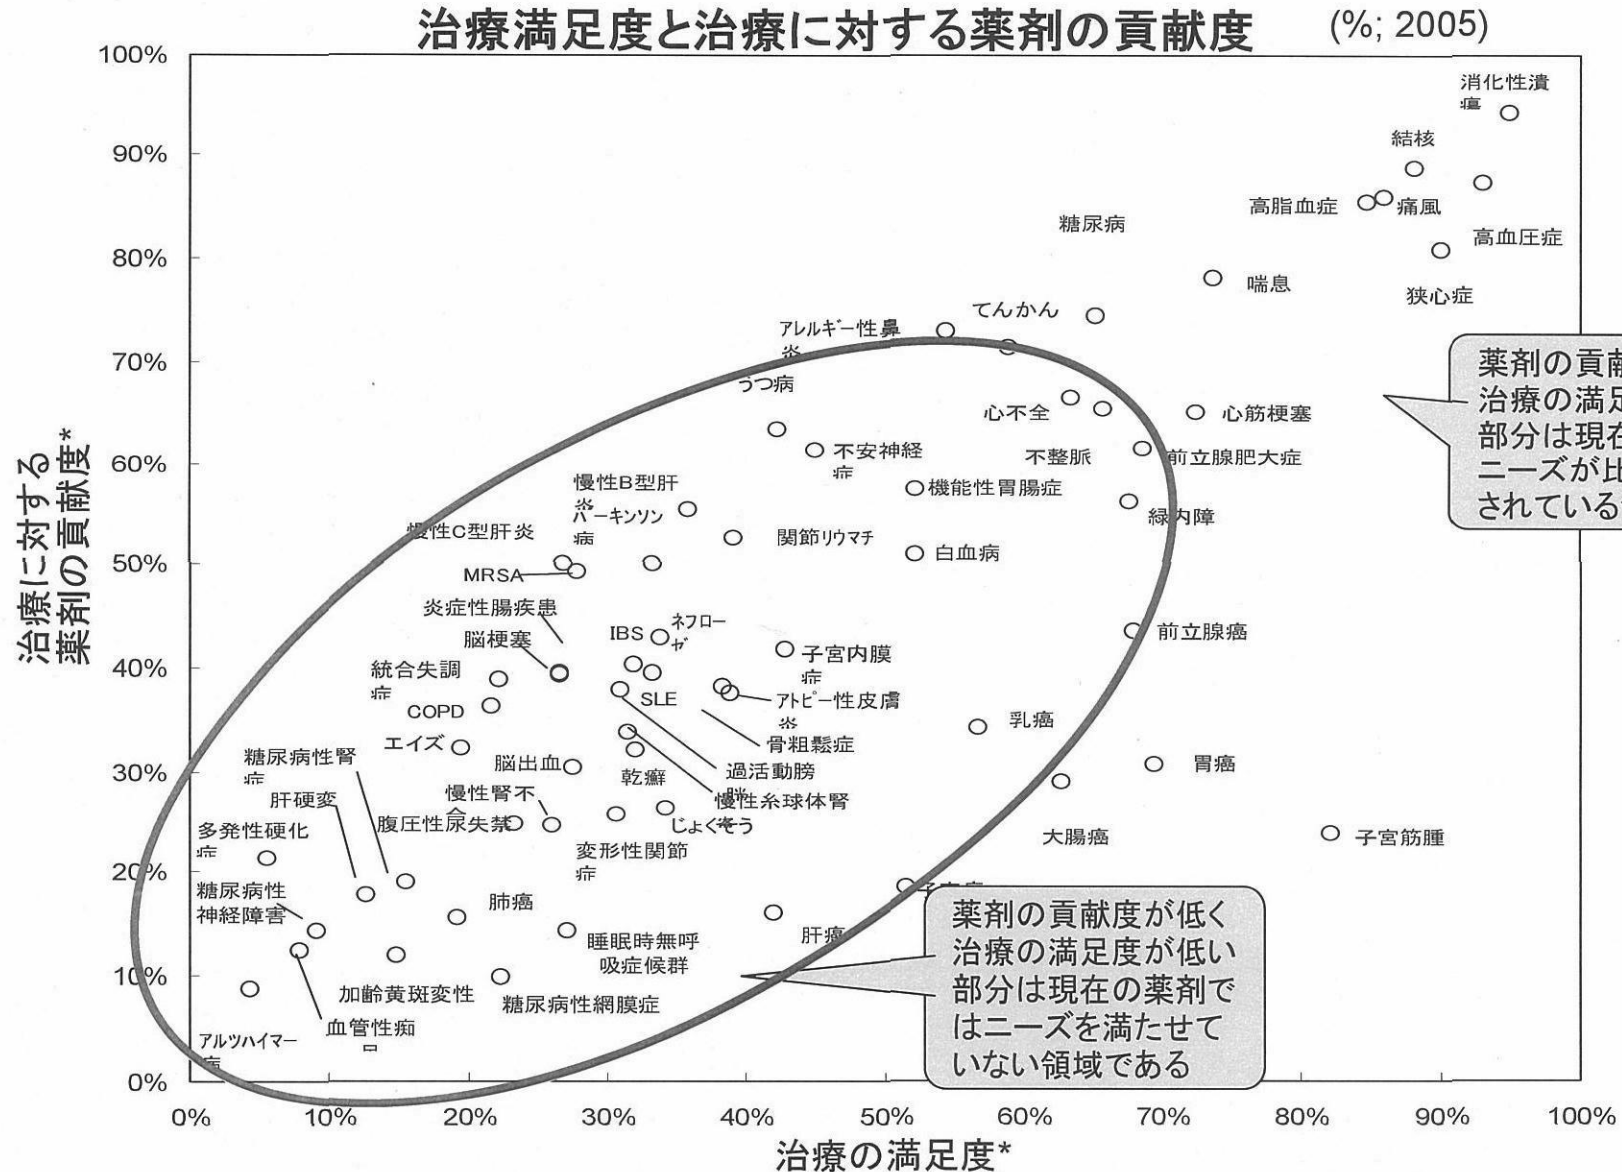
治療満足度と治療に対する薬剤の貢献度 (%; 2005)

100%
90%
80%
70%
60%
50%
40%
30%
20%
10%
0%

治療に対する薬剤の貢献度*

消化性潰瘍
結核
高脂血症
痛風
高血圧症
糖尿病
喘息
狭心症
てんかん
アレルギー性鼻炎
うつ病
心不全
心筋梗塞
不安神経症
不整脈
前立腺肥大症
慢性B型肝炎
パーキンソン病
機能性胃腸症
緑内障
慢性C型肝炎
関節リウマチ
白血病
MRSA
炎症性腸疾患
IBS
ネフローゼ
前立腺癌
脳梗塞
子宮内膜症
統合失調症
SLE
アトピー性皮膚炎
COPD
乳癌
エイズ
骨粗鬆症
糖尿病性腎症
脳出血
乾癬
過活動膀胱
胃癌
肝硬変
慢性腎不全
慢性糸球体腎炎
多発性硬化症
腹圧性尿失禁
じょくそう
大腸癌
子宮筋腫
変形性関節症
糖尿病性神経障害
肺癌
子宮癌
睡眠時無呼吸症候群
肝癌
加齢黄斑変性
糖尿病性網膜症
血管性痴呆
アルツハイマー病

薬剤の貢献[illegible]
治療の満足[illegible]
部分は現在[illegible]
ニーズが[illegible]
されている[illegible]

薬剤の貢献度が低く治療の満足度が低い部分は現在の薬剤ではニーズを満たせていない領域である

0% 10% 20% 30% 40% 50% 60% 70% 80% 90% 100%
治療の満足度*